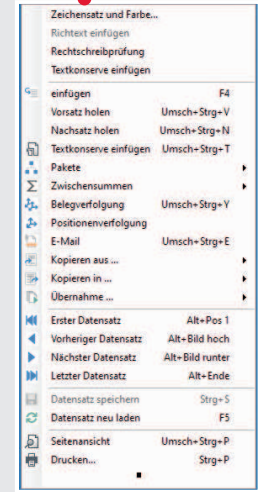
Zeichensatz und Farbe...
Richtext einfügen
Rechtschreibprüfung
Textkonserve einfügen

einfügen F4
Vorsatz holen Umsch+Strg+V
Nachsatz holen Umsch+Strg+N
Textkonserve einfügen Umsch+Strg+T
Pakete
Zwischensummen
Belegverfolgung Umsch+Strg+Y
Positionenverfolgung
E-Mail Umsch+Strg+E
Kopieren aus ...
Kopieren in ...
Übernahme ...

Erster Datensatz Alt+Pos 1
Vorheriger Datensatz Alt+Bild hoch
Nächster Datensatz Alt+Bild runter
Letzter Datensatz Alt+Ende

Datensatz speichern Strg+S
Datensatz neu laden F5

Seitenansicht Umsch+Strg+P
Drucken... Strg+P